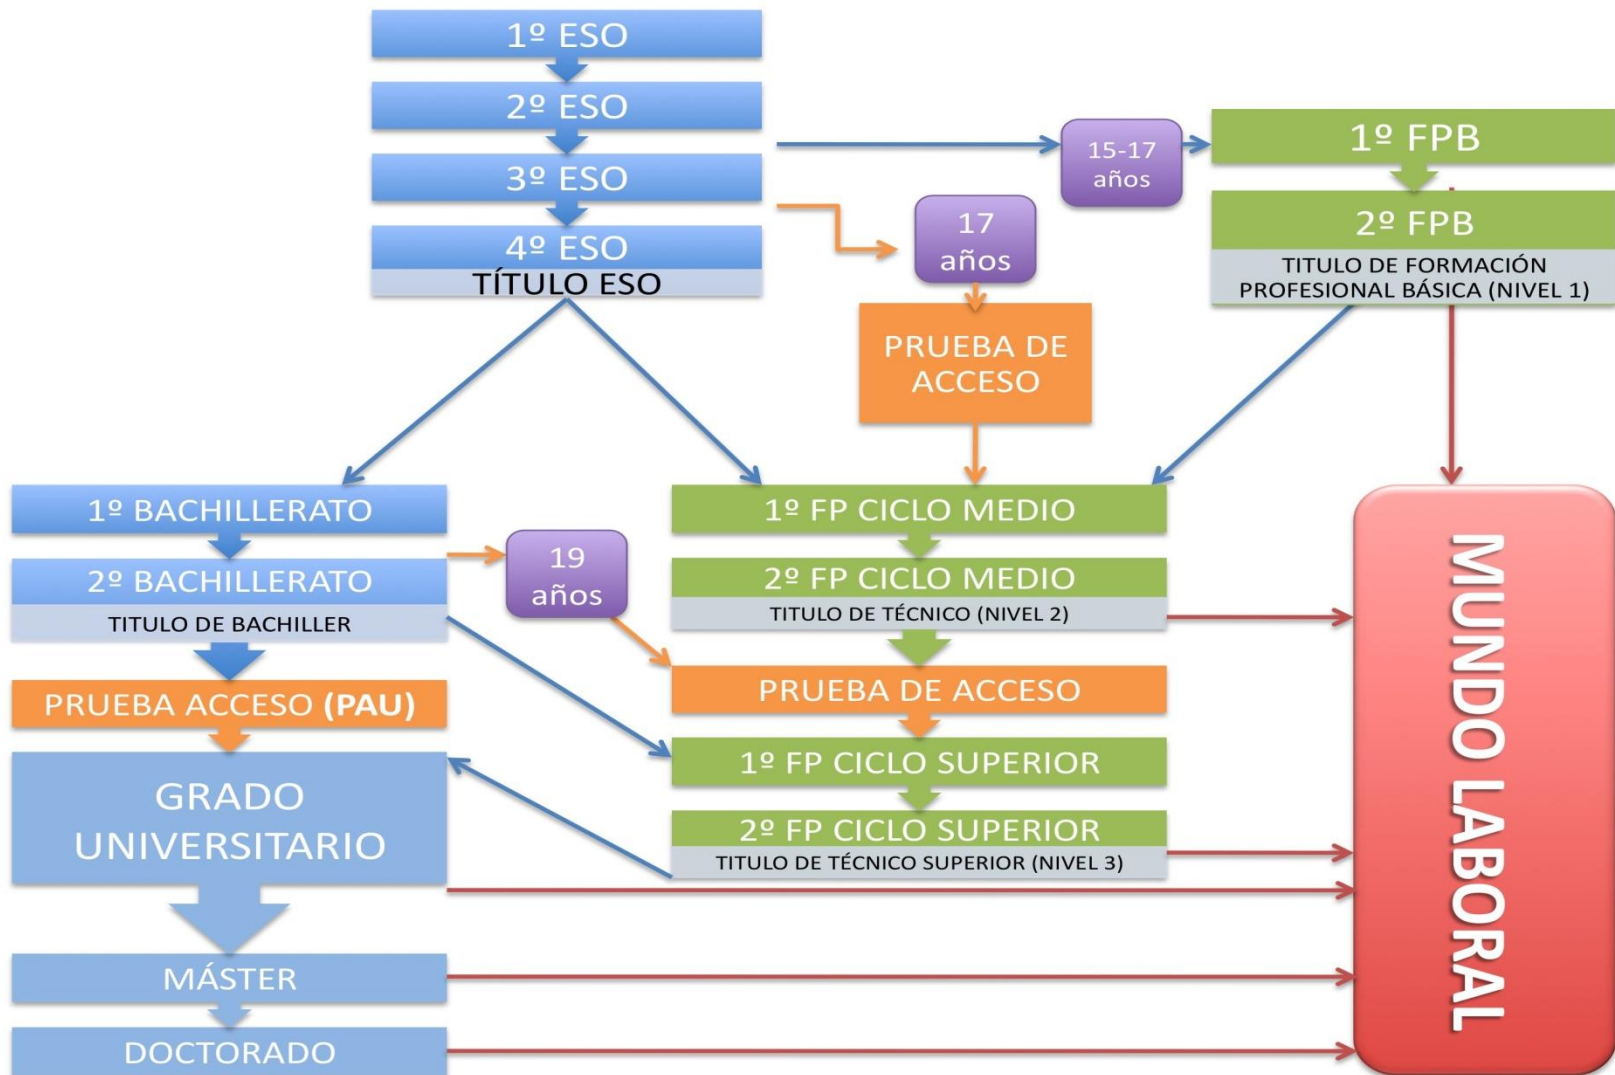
1º ESO
2º ESO
3º ESO
4º ESO
TÍTULO ESO

15-17 años

1º FPB
2º FPB
TITULO DE FORMACIÓN PROFESIONAL BÁSICA (NIVEL 1)

17 años

PRUEBA DE ACCESO

1º BACHILLERATO
2º BACHILLERATO
TITULO DE BACHILLER

19 años

1º FP CICLO MEDIO
2º FP CICLO MEDIO
TITULO DE TÉCNICO (NIVEL 2)

PRUEBA DE ACCESO

PRUEBA ACCESO (PAU)

1º FP CICLO SUPERIOR
2º FP CICLO SUPERIOR
TITULO DE TÉCNICO SUPERIOR (NIVEL 3)

GRADO UNIVERSITARIO

MÁSTER

DOCTORADO

MUNDO LABORAL